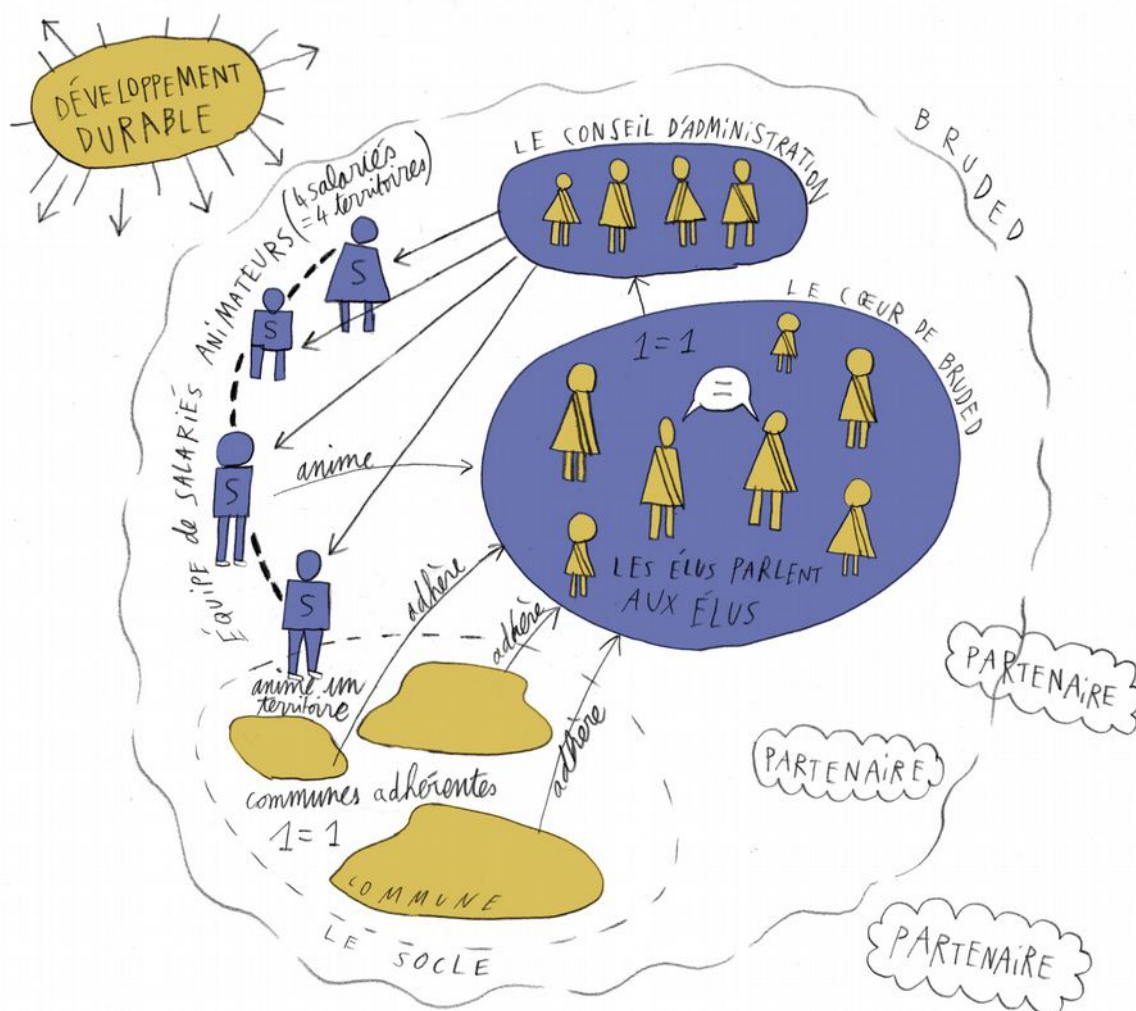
DÉVELOPPEMENT DURABLE

BRUDED

LE CONSEIL D'ADMINISTRATION

(4 salariés = 4 territoires)

ANIMATEURS

ÉQUIPE de SALARIÉS

S
S
S
S

LE CŒUR DE BRUDED

1 = 1

=

anime

LES ÉLUS PARLENT AUX ÉLUS

adhère
adhère
adhère

anime un territoire

communes adhérentes

1 = 1

COMMUNE

LE SOCLE

PARTENAIRE

PARTENAIRE

PARTENAIRE